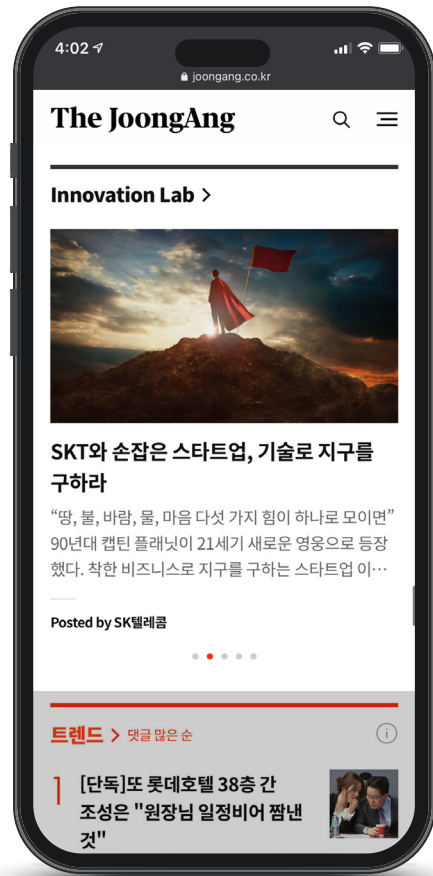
4:02

joongang.co.kr

The JoongAng

Innovation Lab >

SKT와 손잡은 스타트업, 기술로 지구를 구하라

“땅, 불, 바람, 물, 마음 다섯 가지 힘이 하나로 모이면” 90년대 캡틴 플래닛이 21세기 새로운 영웅으로 등장했다. 착한 비즈니스로 지구를 구하는 스타트업 이…

Posted by SK텔레콤

트렌드 > 댓글 많은 순

1 [단독]또 롯데호텔 38층 간 조성은 "원장님 일정비어 짬낸 것"